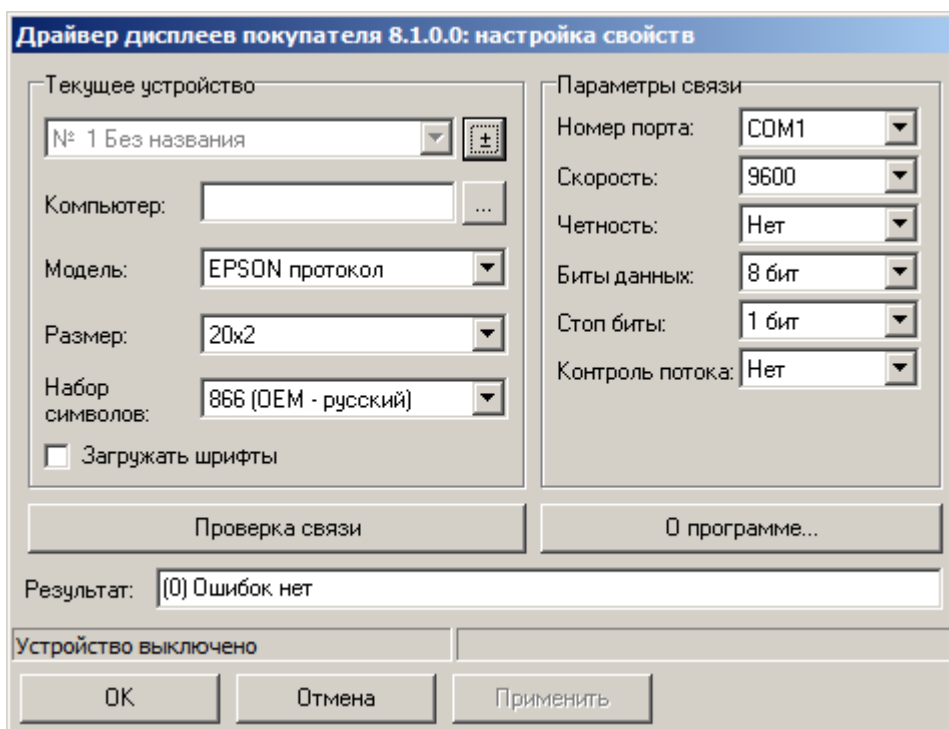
Драйвер дисплеев покупателя 8.1.0.0: настройка свойств

Текущее устройство

№ 1 Без названия

±

Компьютер:

...

Модель: EPSON протокол

Размер: 20x2

Набор символов: 866 (OEM - русский)

Загружать шрифты

Параметры связи

Номер порта: COM1

Скорость: 9600

Четность: Нет

Биты данных: 8 бит

Стоп биты: 1 бит

Контроль потока: Нет

Проверка связи

О программе...

Результат: (0) Ошибок нет

Устройство выключено

OK

Отмена

Применить